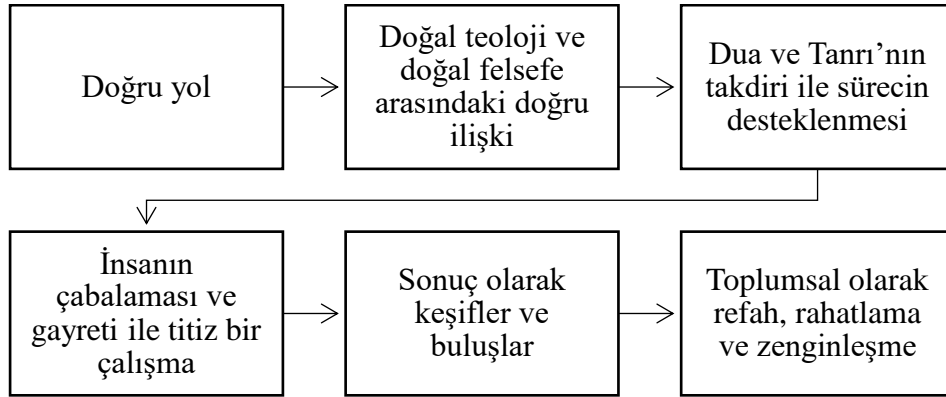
Doğru yol

Doğal teoloji ve doğal felsefe arasındaki doğru ilişki

Dua ve Tanrı’nın takdiri ile sürecin desteklenmesi

İnsanın çabalaması ve gayreti ile titiz bir çalışma

Sonuç olarak keşifler ve buluşlar

Toplumsal olarak refah, rahatlama ve zenginleşme